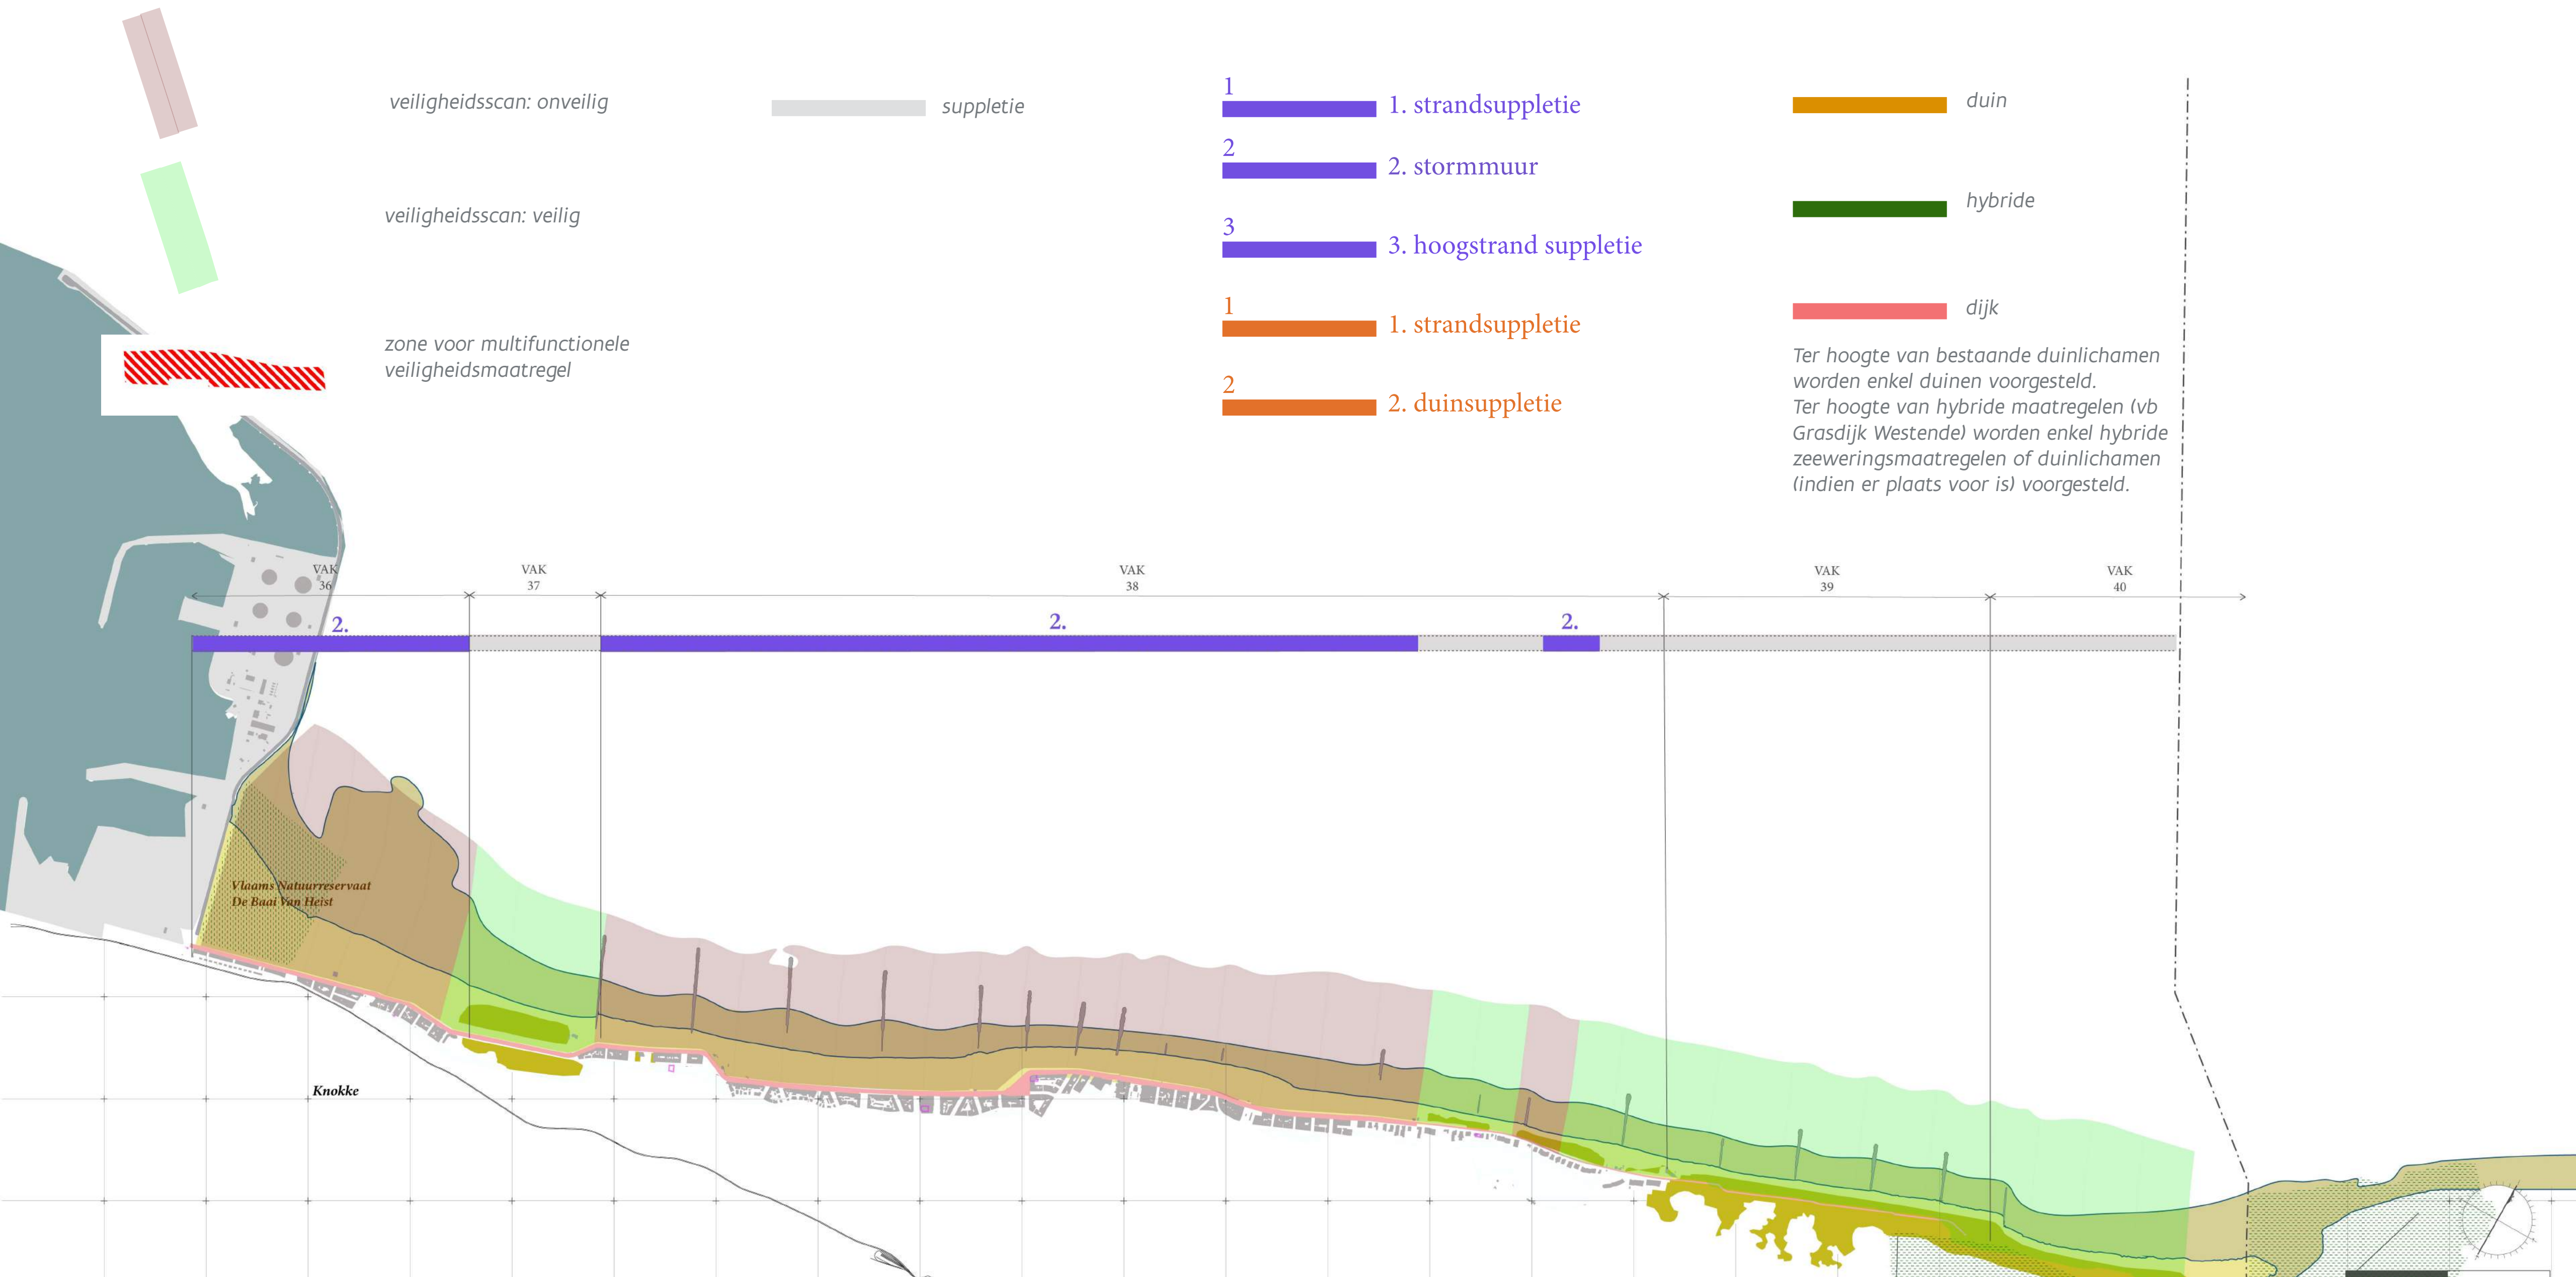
veiligheidsscan: onveilig

veiligheidsscan: veilig

zone voor multifunctionele veiligheidsmaatregel

suppletie

1
1. strandsuppletie

2
2. stormmuur

3
3. hoogstrand suppletie

1
1. strandsuppletie

2
2. duinsuppletie

duin

hybride

dijk

Ter hoogte van bestaande duinlichamen worden enkel duinen voorgesteld.
Ter hoogte van hybride maatregelen (vb Grasdijk Westende) worden enkel hybride zeeweringsmaatregelen of duinlichamen (indien er plaats voor is) voorgesteld.

VAK 36

VAK 37

VAK 38

VAK 39

VAK 40

2.

2.

2.

Vlaams Natuurreservaat De Baai Van Heist

Knokke